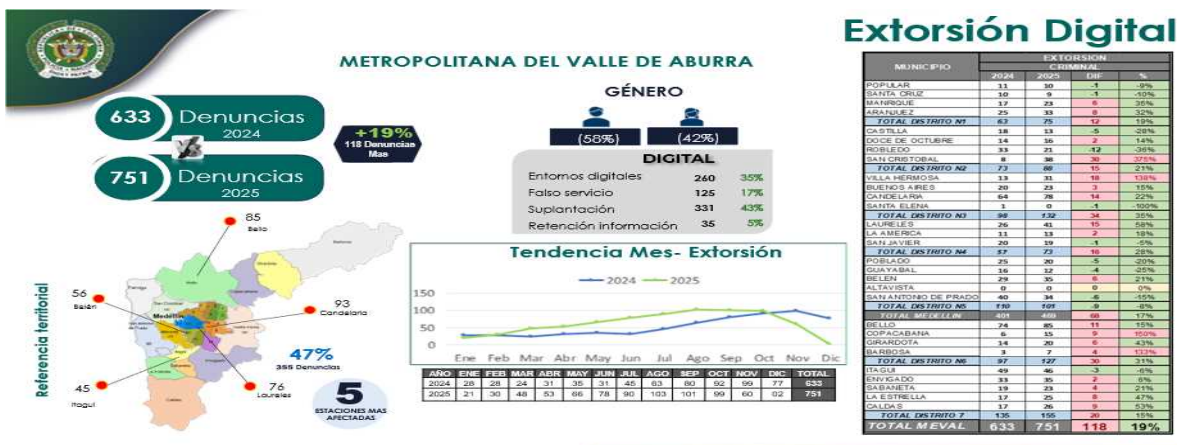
Extorsión Digital

METROPOLITANA DEL VALLE DE ABURRA

633 Denuncias 2024

751 Denuncias 2025

+19%
118 Denuncias Mas

GÉNERO

(58%) (42%)

DIGITAL

| | | |
|---|---|---|
| Entornos digitales | 260 | 35% |
| Falso servicio | 125 | 17% |
| Suplantación | 331 | 43% |
| Retención información | 35 | 5% |

Referencia territorial

85 Bello

56 Belén

93 Candelaria

45 Itagui

76 Laureles

47%
355 Denuncias

5
ESTACIONES MAS AFECTADAS

Medellín

Tendencia Mes- Extorsión

2024 2025

150
100
50
0

Ene Feb Mar Abr May Jun Jul Ago Sep Oct Nov Dic

| AÑO | ENE | FEB | MAR | ABR | MAY | JUN | JUL | AGO | SEP | OCT | NOV | DIC | TOTAL |
|---|---|---|---|---|---|---|---|---|---|---|---|---|---|
| 2024 | 28 | 28 | 24 | 31 | 35 | 31 | 45 | 63 | 80 | 92 | 99 | 77 | 633 |
| 2025 | 21 | 30 | 48 | 53 | 66 | 78 | 90 | 103 | 101 | 99 | 60 | 02 | 751 |

| MUNICIPIO | 2024 | 2025 | DIF | % |
|---|---|---|---|---|
| | EXTORSION CRIMINAL | | | |
| POPULAR | 11 | 10 | -1 | -9% |
| SANTA CRUZ | 10 | 9 | -1 | -10% |
| MANRIQUE | 17 | 23 | 6 | 35% |
| ARANJUEZ | 25 | 33 | 8 | 32% |
| TOTAL DISTRITO N1 | 63 | 75 | 12 | 19% |
| CASTILLA | 18 | 13 | -5 | -28% |
| DOCE DE OCTUBRE | 14 | 16 | 2 | 14% |
| ROBLEDO | 33 | 21 | -12 | -36% |
| SAN CRISTOBAL | 8 | 38 | 30 | 375% |
| TOTAL DISTRITO N2 | 73 | 88 | 15 | 21% |
| VILLA HERMOSA | 13 | 31 | 18 | 138% |
| BUENOS AIRES | 20 | 23 | 3 | 15% |
| CANDELARIA | 64 | 78 | 14 | 22% |
| SANTA ELENA | 1 | 0 | -1 | -100% |
| TOTAL DISTRITO N3 | 98 | 132 | 34 | 35% |
| LAURELES | 26 | 41 | 15 | 58% |
| LA AMERICA | 11 | 13 | 2 | 18% |
| SAN JAVIER | 20 | 19 | -1 | -5% |
| TOTAL DISTRITO N4 | 57 | 73 | 16 | 28% |
| POBLADO | 25 | 20 | -5 | -20% |
| GUAYABAL | 16 | 12 | -4 | -25% |
| BELEN | 29 | 35 | 6 | 21% |
| ALTAVISTA | 0 | 0 | 0 | 0% |
| SAN ANTONIO DE PRADO | 40 | 34 | -6 | -15% |
| TOTAL DISTRITO N5 | 110 | 101 | -9 | -8% |
| TOTAL MEDELLIN | 401 | 469 | 68 | 17% |
| BELLO | 74 | 85 | 11 | 15% |
| COPACABANA | 6 | 15 | 9 | 150% |
| GIRARDOTA | 14 | 20 | 6 | 43% |
| BARBOSA | 3 | 7 | 4 | 133% |
| TOTAL DISTRITO N6 | 97 | 127 | 30 | 31% |
| ITAGUI | 49 | 46 | -3 | -6% |
| ENVIGADO | 33 | 35 | 2 | 6% |
| SABANETA | 19 | 23 | 4 | 21% |
| LA ESTRELLA | 17 | 25 | 8 | 47% |
| CALDAS | 17 | 26 | 9 | 53% |
| TOTAL DISTRITO 7 | 135 | 155 | 20 | 15% |
| TOTAL MEVAL | 633 | 751 | 118 | 19% |